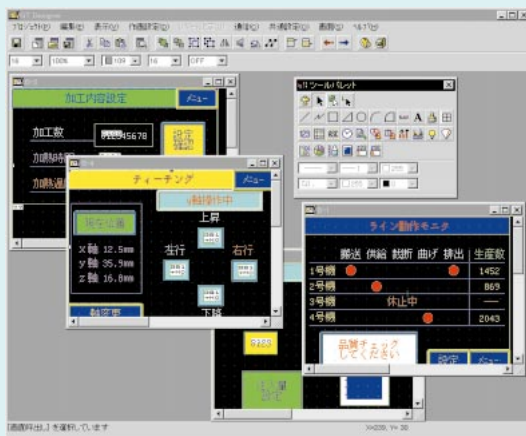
GT Designer
プロジェクト(P) 編集(E) 表示(V) 作画設定(D) 通信(C) 共通設定(O) 画面(S) ヘルプ(H)
16 100% 109 16 OFF
画面1
加工内容設定
メニュー
加工数
012345678
設定確認
加熱時間
加熱温度
画面2
ティーチング
メニュー
原点位置
y軸操作中
上昇
X軸 12.5mm
y軸 35.9mm
z軸 16.8mm
左行
右行
下降
軸変更
ツールパレット
画面3
ライン動作モニタ
搬送 供給 裁断 曲げ 排出 生産数
1号機 1452
2号機 869
3号機 休止中 ----
4号機 2043
品質チェックしてください
設定
メニュー
0388
[画面呼出し]を選択しています
X=239, Y=30